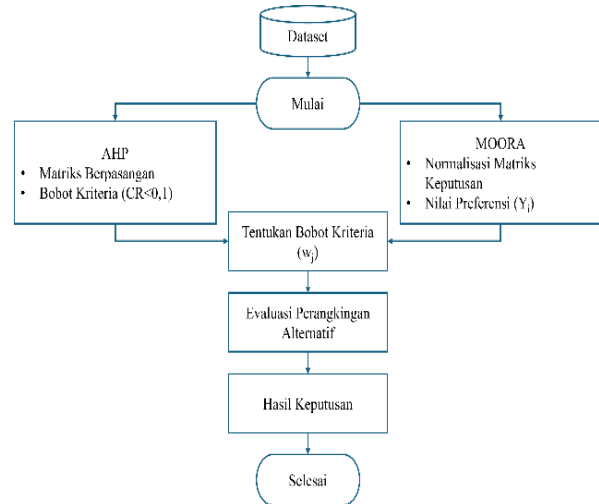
Dataset

Mulai

AHP
• Matriks Berpasangan
• Bobot Kriteria (CR<0,1)

MOORA
• Normalisasi Matriks Keputusan
• Nilai Preferensi ($Y_i$)

Tentukan Bobot Kriteria ($w_j$)

Evaluasi Perangkingan Alternatif

Hasil Keputusan

Selesai